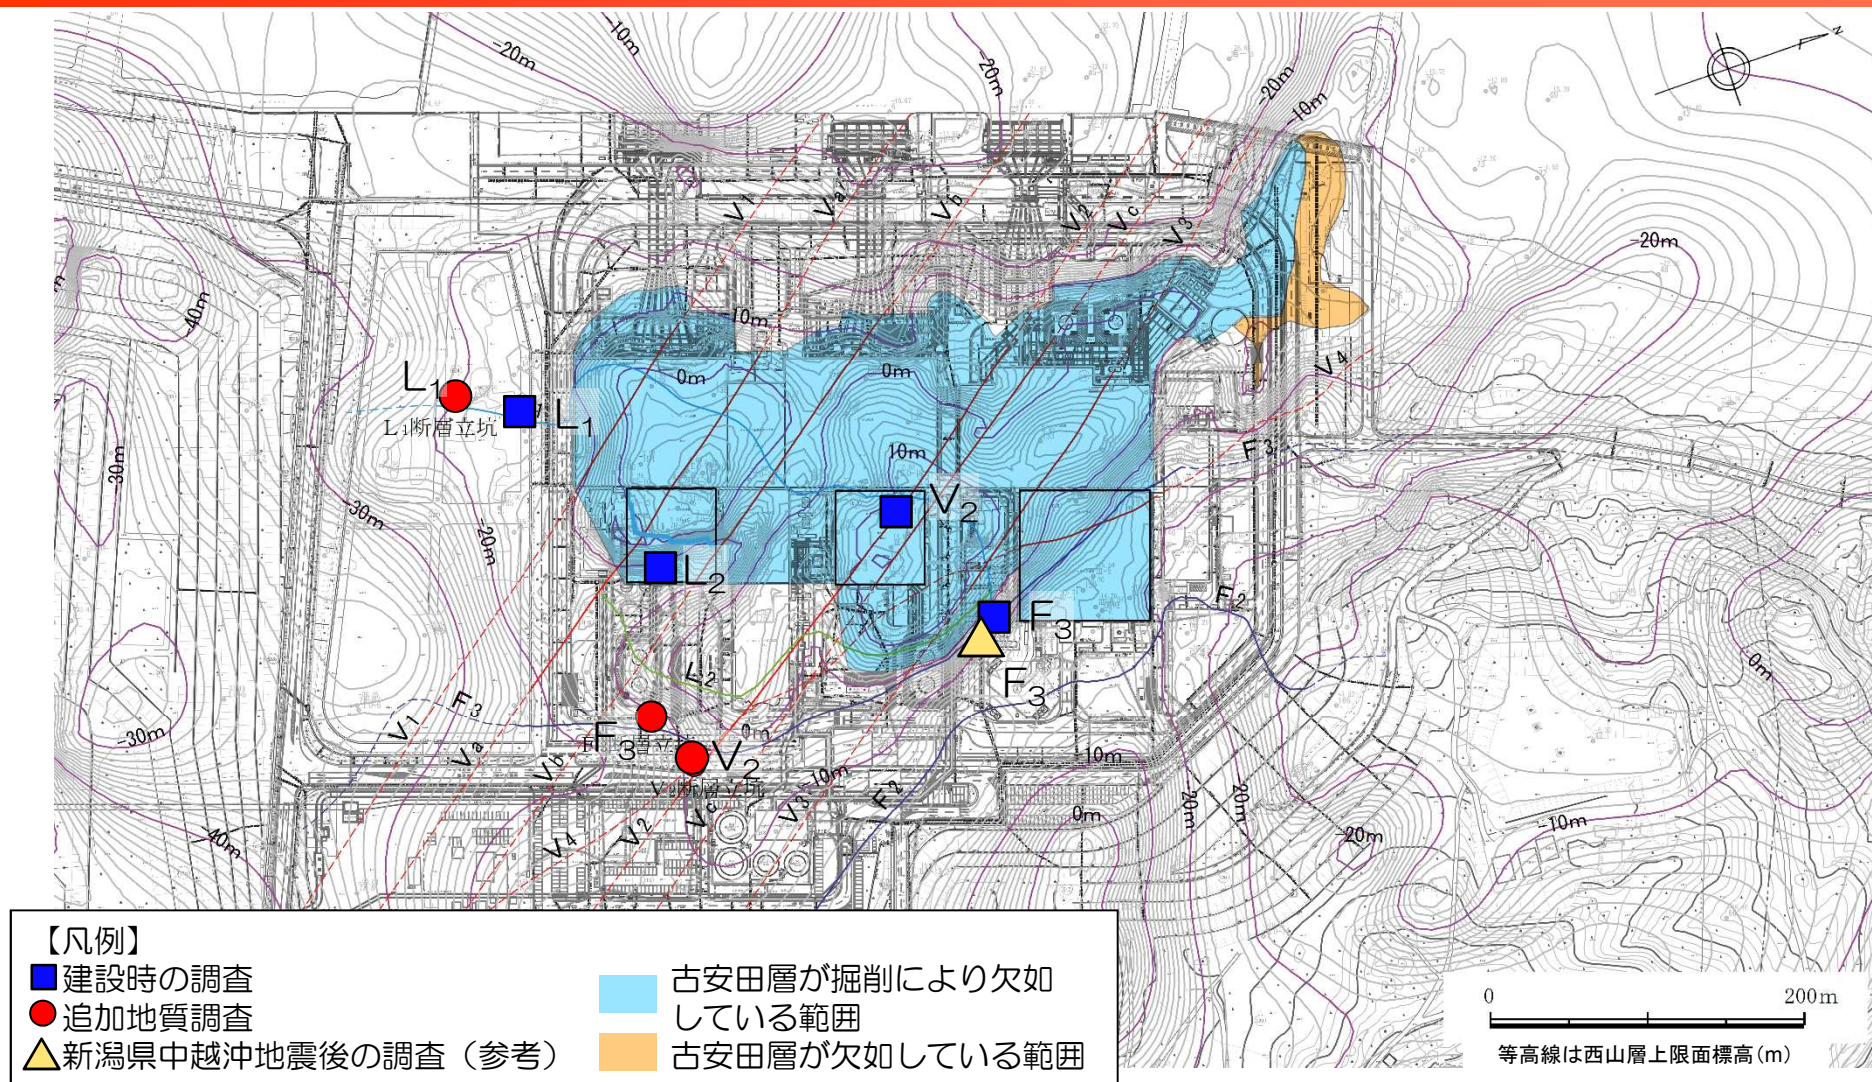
-20m
-10m
-20m
-20m
-10m
-20m
N
$V_1$
$V_a$
$V_b$
$V_2$
$V_c$
$V_3$
-10m
0m
0m
$L_1$
$L_1$
$L_1$断層立坑
-40m
-30m
-30m
-20m
10m
$V_2$
$L_2$
$F_3$
$F_3$
$F_3$
$F_2$
$V_4$
$L_2$
$F_3$
$V_1$
$V_a$
$V_b$
$F_3$
$V_2$
$F_3$断層立坑
$V_2$断層立坑
0m
$V_3$
10m
$F_2$
$V_4$
$V_2$
$V_c$
-30m
-40m
10m
0m
20m
20m
-20m
-10m
0m
【凡例】
建設時の調査
追加地質調査
新潟県中越沖地震後の調査（参考）
古安田層が掘削により欠如している範囲
古安田層が欠如している範囲
0
200m
等高線は西山層上限面標高（m）